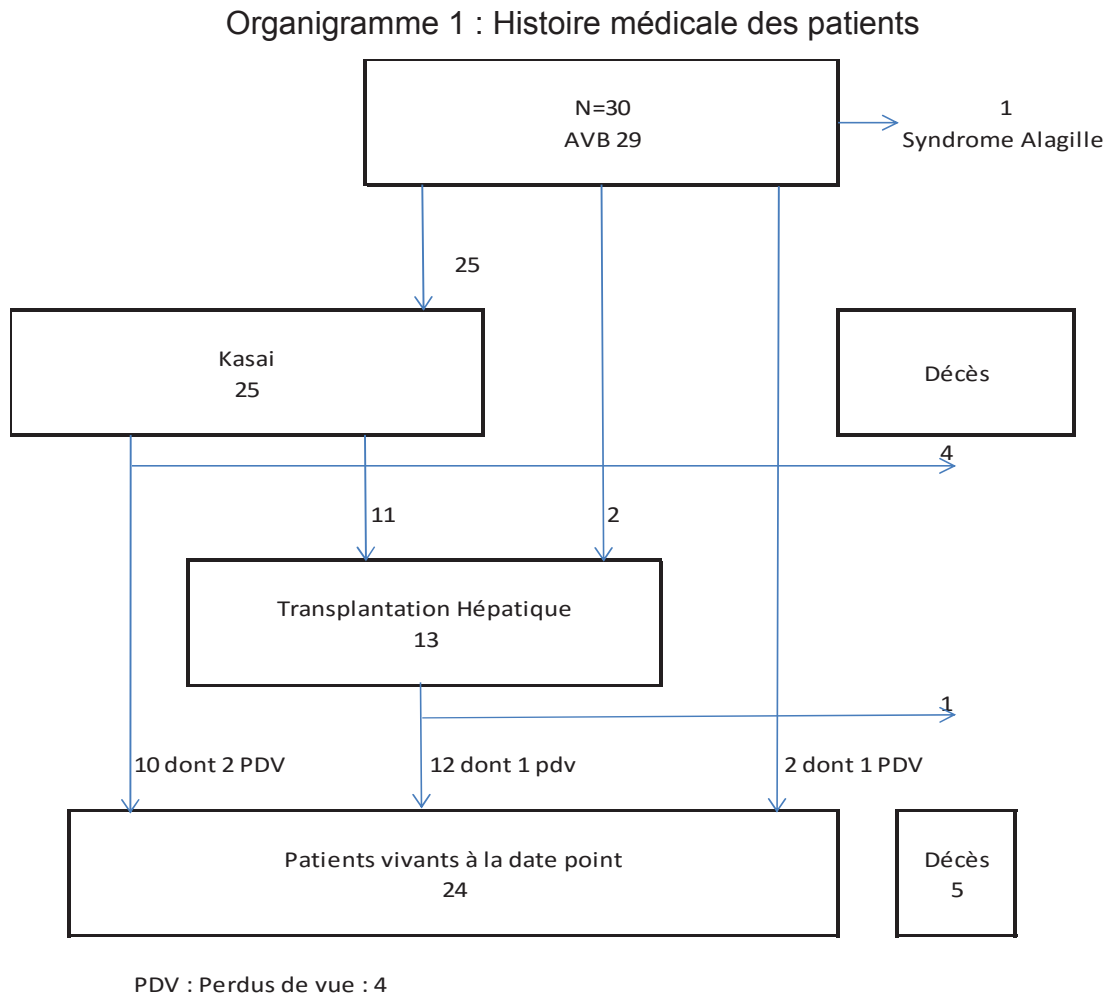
Organigramme 1 : Histoire médicale des patients

N=30
AVB 29

1
Syndrome Alagille

25

Kasai
25

Décès

4

11

2

Transplantation Hépatique
13

1

10 dont 2 PDV

12 dont 1 pdv

2 dont 1 PDV

Patients vivants à la date point
24

Décès
5

PDV : Perdus de vue : 4